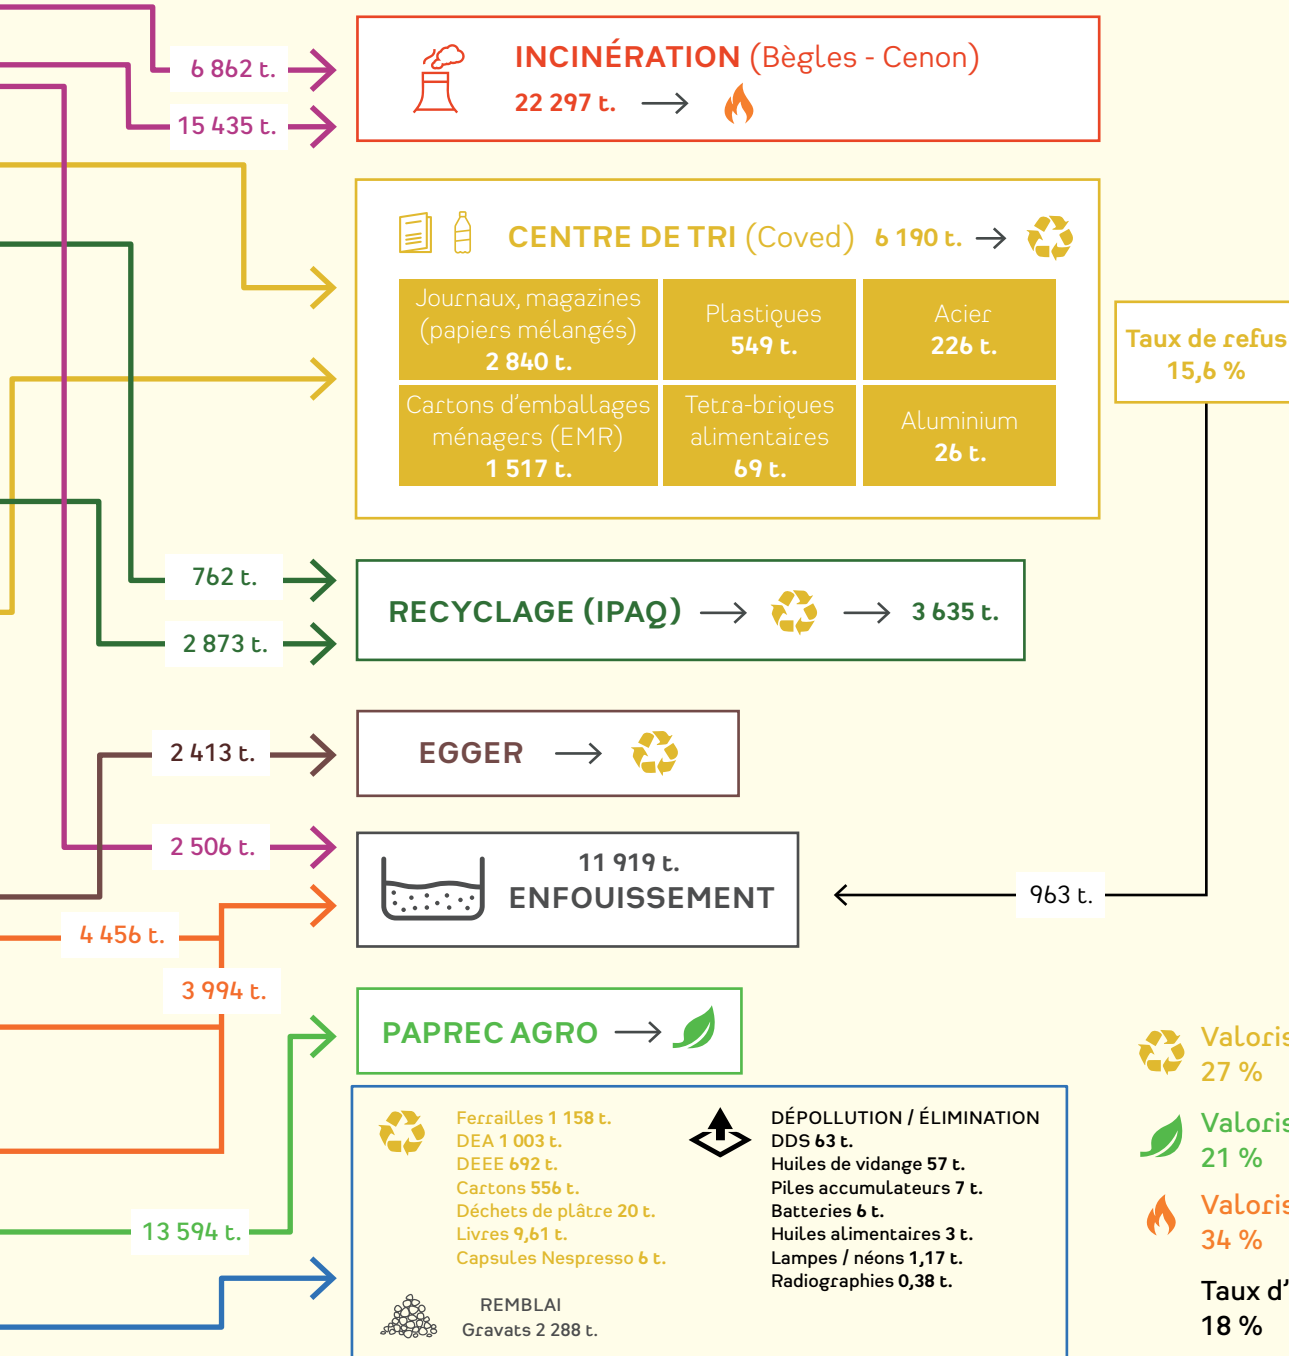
6 862 t.

15 435 t.

INCINÉRATION (Bègles - Cenon)

22 297 t. →

CENTRE DE TRI (Coved) 6 190 t. →

| Journaux, magazines (papiers mélangés) 2 840 t. | Plastiques 549 t. | Acier 226 t. |
|---|---|---|
| Cartons d'emballages ménagers (EMR) 1 517 t. | Tetra-briques alimentaires 69 t. | Aluminium 26 t. |

Taux de refus 15,6 %

762 t.

2 873 t.

RECYCLAGE (IPAQ) → → 3 635 t.

2 413 t.

EGGER →

2 506 t.

11 919 t.
ENFOUISSEMENT

963 t.

4 456 t.

3 994 t.

PAPREC AGRO →

13 594 t.

Ferrailles 1 158 t.
DEA 1 003 t.
DEEE 692 t.
Cartons 556 t.
Déchets de plâtre 20 t.
Livres 9,61 t.
Capsules Nespresso 6 t.

DÉPOLLUTION / ÉLIMINATION
DDS 63 t.
Huiles de vidange 57 t.
Piles accumulateurs 7 t.
Batteries 6 t.
Huiles alimentaires 3 t.
Lampes / néons 1,17 t.
Radiographies 0,38 t.

REMBLAI
Gravats 2 288 t.

Valoris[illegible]
27 %

Valoris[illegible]
21 %

Valoris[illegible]
34 %

Taux d'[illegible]
18 %